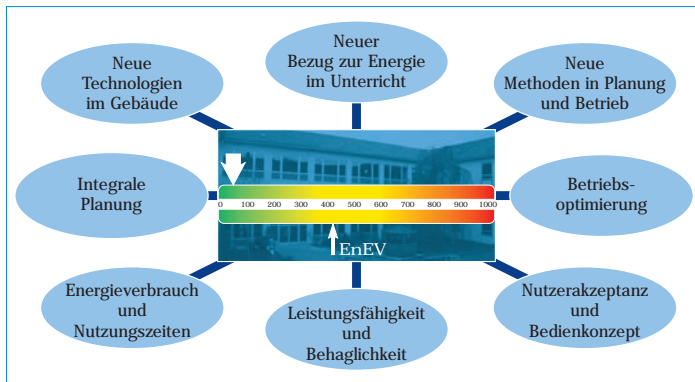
Neue Technologien im Gebäude

Neuer Bezug zur Energie im Unterricht

Neue Methoden in Planung und Betrieb

Integrale Planung

0 100 200 300 400 500 600 700 800 900 1000

EnEV

Betriebs-optimierung

Energieverbrauch und Nutzungszeiten

Leistungsfähigkeit und Behaglichkeit

Nutzerakzeptanz und Bedienkonzept